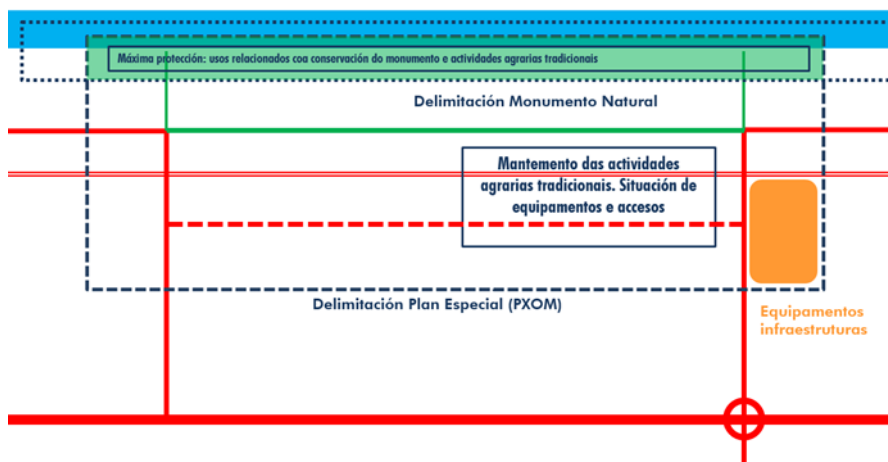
Máxima protección: usos relacionados coa conservación do monumento e actividades agrarias tradicionais

Delimitación Monumento Natural

Mantemento das actividades agrarias tradicionais. Situación de equipamentos e accesos

Delimitación Plan Especial (PXOM)

Equipamentos infraestruturas